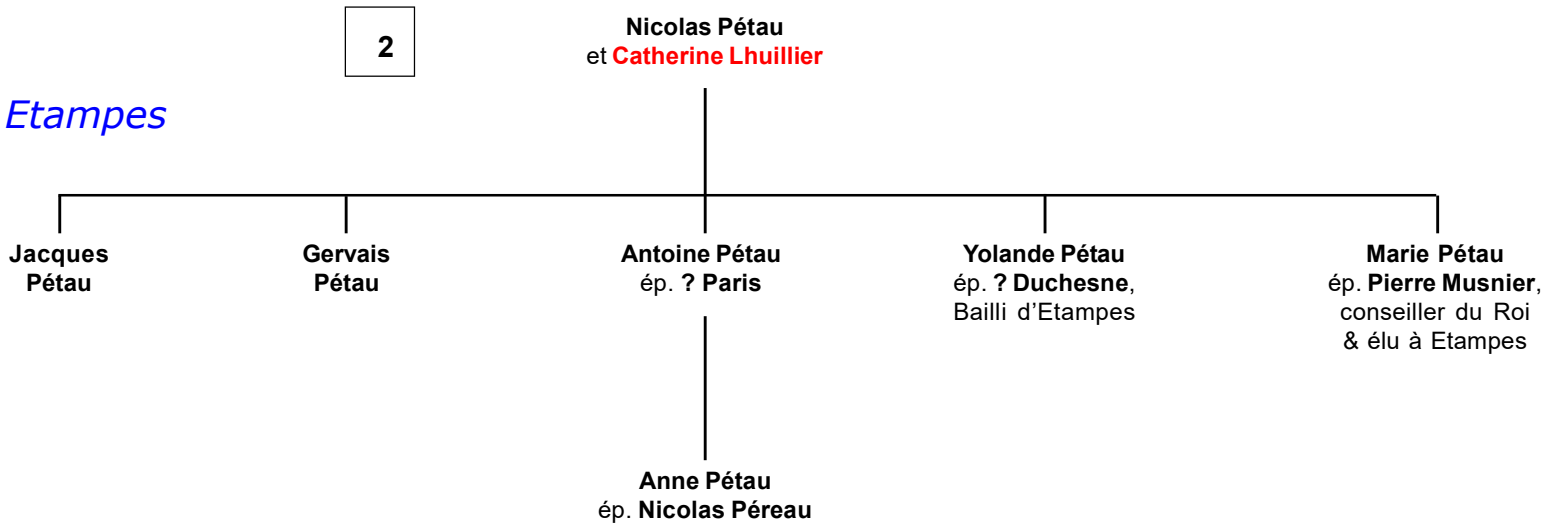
2

Nicolas Pétau
et Catherine Lhuillier

Etampes

Jacques Pétau

Gervais Pétau

Antoine Pétau
ép. ? Paris

Anne Pétau
ép. Nicolas Péreau

Yolande Pétau
ép. ? Duchesne, Bailli d'Etampes

Marie Pétau
ép. Pierre Musnier, conseiller du Roi & élu à Etampes